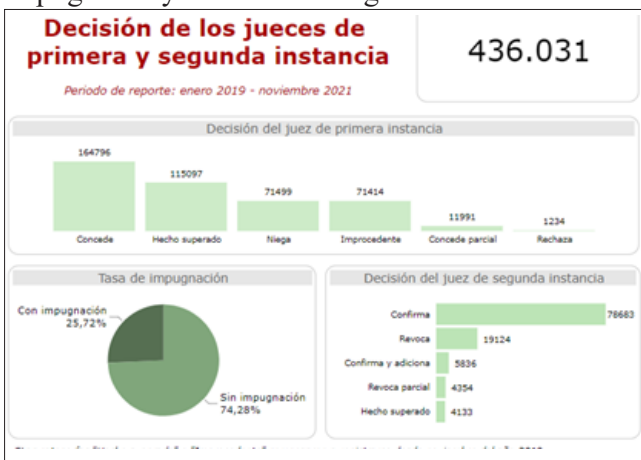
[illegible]

Decisión de los jueces de primera y segunda instancia

Periodo de reporte: enero 2019 - noviembre 2021

436.031

Decisión del juez de primera instancia

164796
Concede

115097
Hecho superado

71499
Niega

71414
Improcedente

11991
Concede parcial

1234
Rechaza

Tasa de impugnación

Con impugnación
25,72%

Sin impugnación
74,28%

Decisión del juez de segunda instancia

Confirma 78683

Revoca 19124

Confirma y adiciona 5836

Revoca parcial 4354

Hecho superado 4133

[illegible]